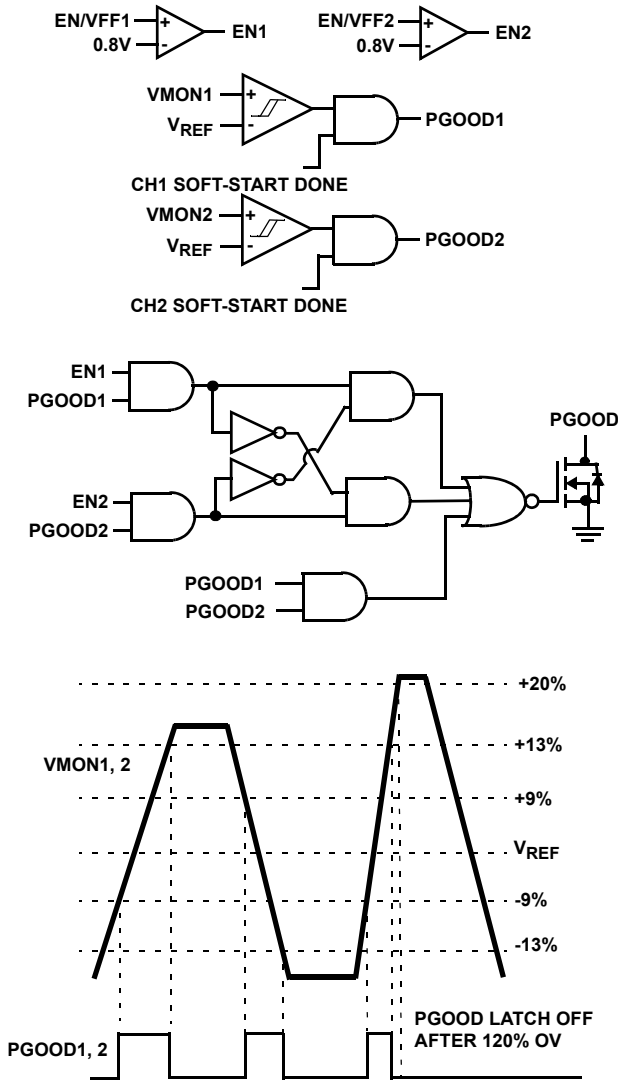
EN/VFF1 + - 0.8V EN1

EN/VFF2 + - 0.8V EN2

VMON1 + $V_{REF}$ - PGOOD1

CH1 SOFT-START DONE

VMON2 + $V_{REF}$ - PGOOD2

CH2 SOFT-START DONE

EN1
PGOOD1
EN2
PGOOD2
PGOOD
PGOOD1
PGOOD2

+20%
+13%
VMON1, 2
+9%
$V_{REF}$
-9%
-13%

PGOOD LATCH OFF AFTER 120% OV

PGOOD1, 2